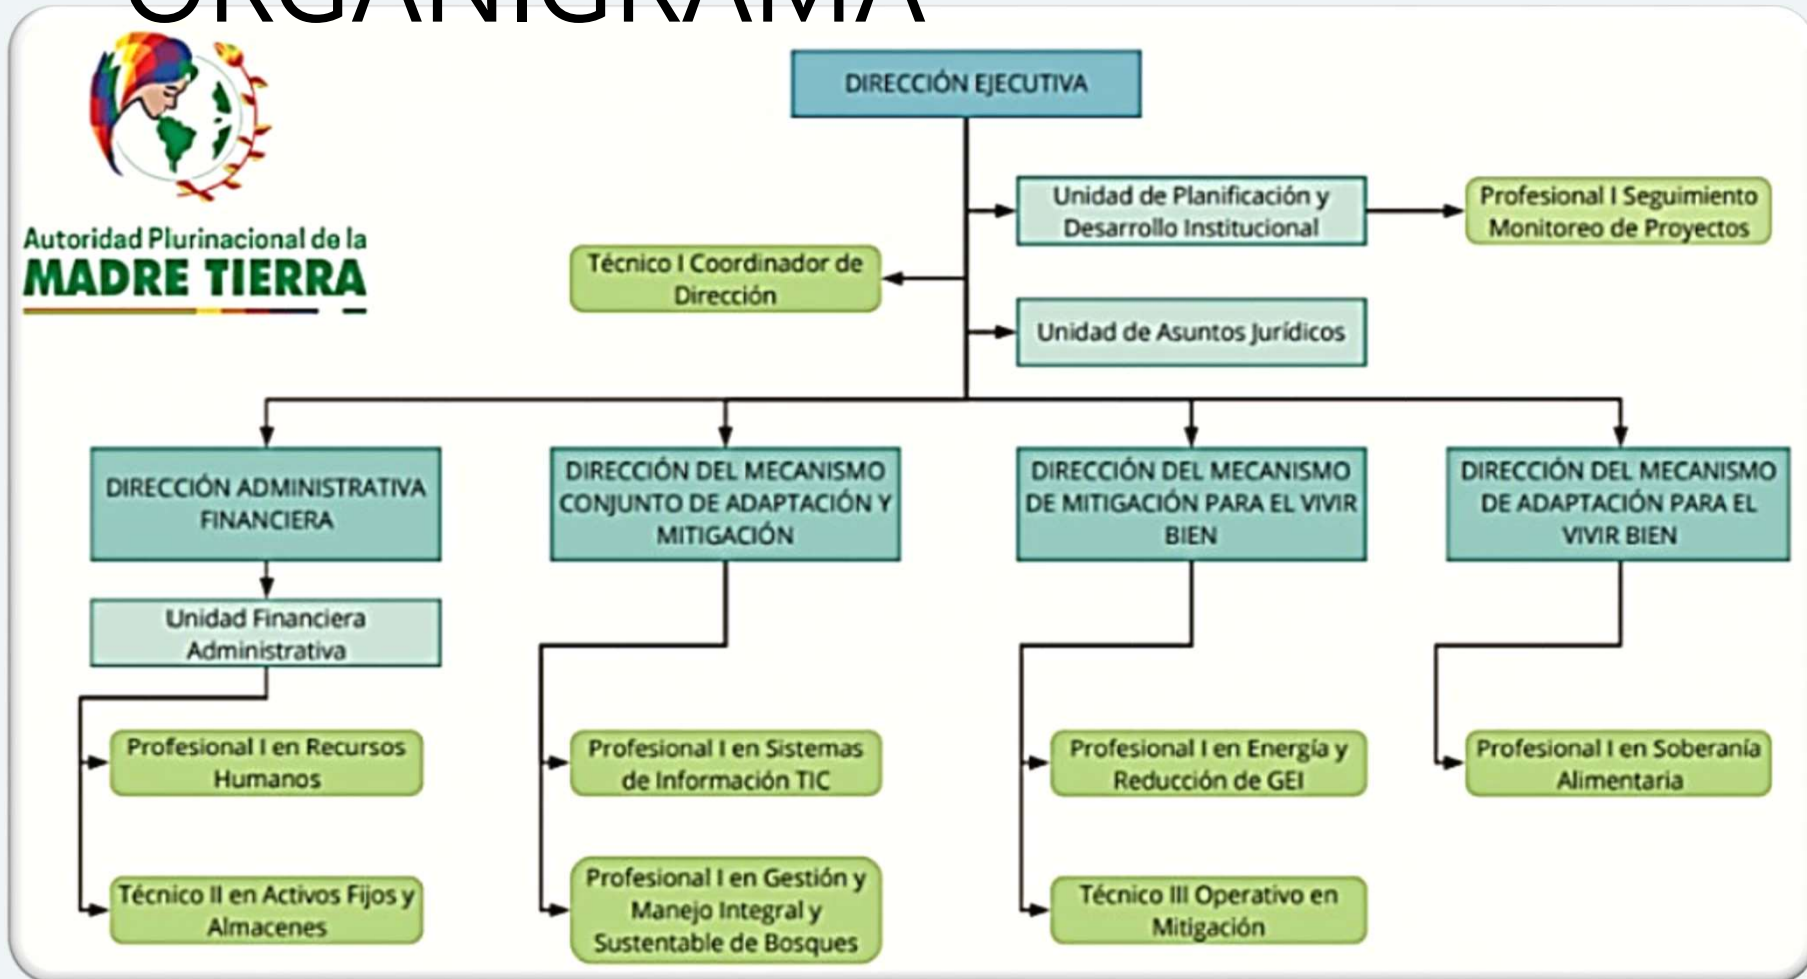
ORGANIGRAMA

Autoridad Plurinacional de la
MADRE TIERRA

DIRECCIÓN EJECUTIVA

Unidad de Planificación y Desarrollo Institucional

Profesional I Seguimiento Monitoreo de Proyectos

Técnico I Coordinador de Dirección

Unidad de Asuntos Jurídicos

DIRECCIÓN ADMINISTRATIVA FINANCIERA

Unidad Financiera Administrativa

Profesional I en Recursos Humanos

Técnico II en Activos Fijos y Almacenes

DIRECCIÓN DEL MECANISMO CONJUNTO DE ADAPTACIÓN Y MITIGACIÓN

Profesional I en Sistemas de Información TIC

Profesional I en Gestión y Manejo Integral y Sustentable de Bosques

DIRECCIÓN DEL MECANISMO DE MITIGACIÓN PARA EL VIVIR BIEN

Profesional I en Energía y Reducción de GEI

Técnico III Operativo en Mitigación

DIRECCIÓN DEL MECANISMO DE ADAPTACIÓN PARA EL VIVIR BIEN

Profesional I en Soberanía Alimentaria